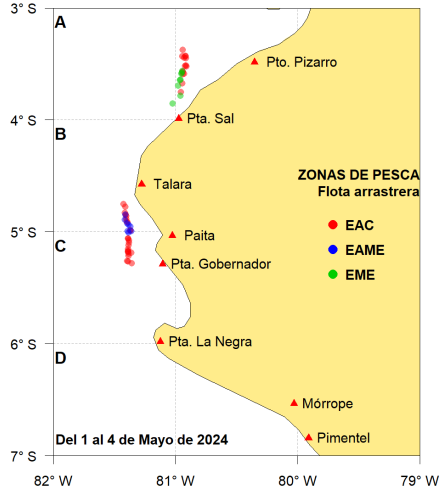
3° S
4° S
5° S
6° S
7° S
A
B
C
D
Pto. Pizarro
Pta. Sal
Talara
Paita
Pta. Gobernador
Pta. La Negra
Mórrope
Pimentel
ZONAS DE PESCA
Flota arrastrera
EAC
EAME
EME
Del 1 al 4 de Mayo de 2024
82° W
81° W
80° W
79° W